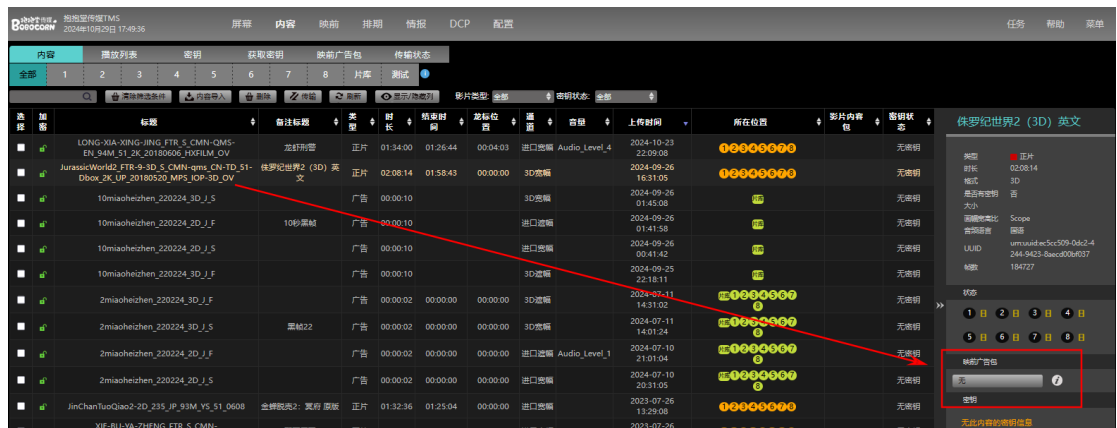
BOBOCORN 抱抱堂传媒 抱抱堂传媒TMS 2024年10月29日 17:49:36

屏幕 内容 映前 排期 情报 DCP 配置

任务 帮助 菜单

内容 播放列表 密钥 获取密钥 映前广告包 传输状态

全部 1 2 3 4 5 6 7 8 片库 测试

清除筛选条件 内容导入 删除 传输 刷新 显示/隐藏列 影片类型: 全部 密钥状态: 全部

| 选择 | 加密 | 标题 | 备注标题 | 类型 | 时长 | 结束时间 | 龙标位置 | 通道 | 音量 | 上传时间 | 所在位置 | 影片内容包 | 密钥状态 |
|---|---|---|---|---|---|---|---|---|---|---|---|---|---|
| | | LONG-XIA-XING-JING_FTR_S_CMN-QMS-EN_94M_51_2K_20180606_HXFILM_OV | 龙虾刑警 | 正片 | 01:34:00 | 01:26:44 | 00:04:03 | 进口宽幅 | Audio_Level_4 | 2024-10-23 22:09:08 | 12345678 | | 无密钥 |
| | | JurassicWorld2_FTR-9-3D_S_CMN-qms_CN-TD_51-Dbox_2K_UP_20180520_MPS_IOP-3D_OV | 侏罗纪世界2（3D）英文 | 正片 | 02:08:14 | 01:58:43 | 00:00:00 | 3D宽幅 | | 2024-09-26 16:31:05 | 12345678 | | 无密钥 |
| | | 10miaoheizhen_220224_3D_J_S | | 广告 | 00:00:10 | | | 3D宽幅 | | 2024-09-26 01:45:08 | 片库 | | 无密钥 |
| | | 10miaoheizhen_220224_2D_J_F | 10秒黑帧 | 广告 | 00:00:10 | | | 进口遮幅 | | 2024-09-26 01:41:58 | 片库 | | 无密钥 |
| | | 10miaoheizhen_220224_2D_J_S | | 广告 | 00:00:10 | | | 进口宽幅 | | 2024-09-26 00:41:42 | 片库 | | 无密钥 |
| | | 10miaoheizhen_220224_3D_J_F | | 广告 | 00:00:10 | | | 3D遮幅 | | 2024-09-25 22:18:11 | 片库 | | 无密钥 |
| | | 2miaoheizhen_220224_3D_J_F | | 广告 | 00:00:02 | 00:00:00 | 00:00:00 | 3D遮幅 | | 2024-07-11 14:31:02 | 片库1234567 8 | | 无密钥 |
| | | 2miaoheizhen_220224_3D_J_S | 黑帧22 | 广告 | 00:00:02 | 00:00:00 | 00:00:00 | 3D宽幅 | | 2024-07-11 14:01:24 | 片库1234567 8 | | 无密钥 |
| | | 2miaoheizhen_220224_2D_J_F | | 广告 | 00:00:02 | 00:00:00 | 00:00:00 | 进口遮幅 | Audio_Level_1 | 2024-07-10 21:01:04 | 片库1234567 8 | | 无密钥 |
| | | 2miaoheizhen_220224_2D_J_S | | 广告 | 00:00:02 | 00:00:00 | 00:00:00 | 进口宽幅 | | 2024-07-10 20:31:05 | 片库1234567 8 | | 无密钥 |
| | | JinChanTuoQiao2-2D_235_JP_93M_YS_51_0608 | 金蝉脱壳2：冥府 原版 | 正片 | 01:32:36 | 01:25:04 | 00:00:00 | 进口宽幅 | | 2023-07-26 13:29:08 | 12345678 | | 无密钥 |
| | | XIE-BU-YA-ZHENG_FTR_S_CMN- | | | | | | | | 2023-07-26 | | | |

侏罗纪世界2（3D）英文

类型 正片
时长 02:08:14
格式 3D
是否有密钥 否
大小
画面宽高比 Scope
音频语言 国语
UUID urn:uuid:ec5cc509-0dc2-4244-9423-8aecd00bf037
帧数 184727

状态
1 目 2 目 3 目 4 目
5 目 6 目 7 目 8 目

映前广告包
无

密钥
无此内容的密钥信息